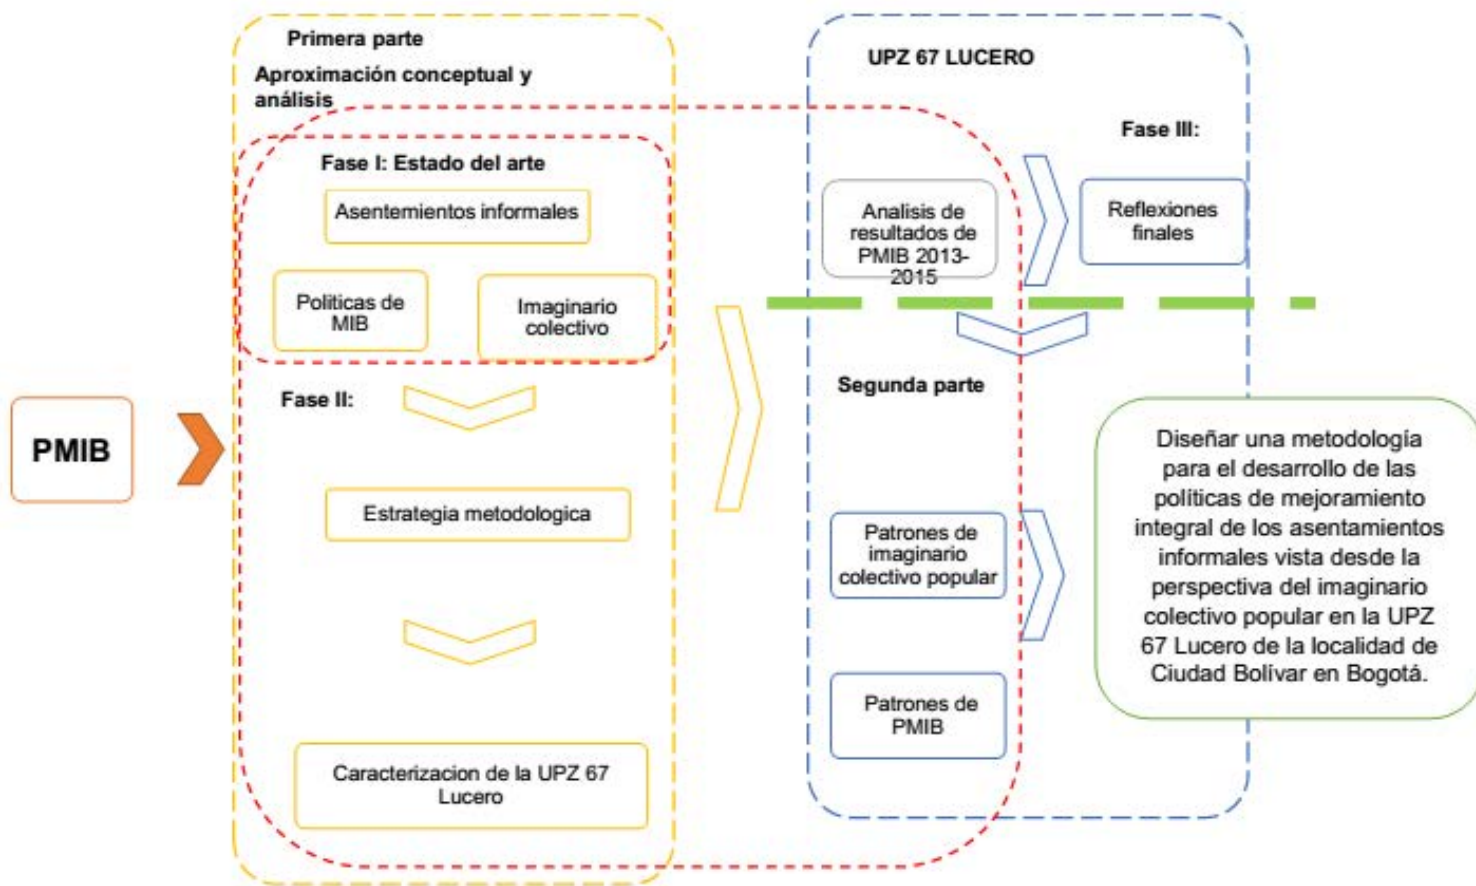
PMIB

Primera parte

Aproximación conceptual y análisis

Fase I: Estado del arte

Asentamientos informales

Politicas de MIB

Imaginario colectivo

Fase II:

Estrategia metodologica

Caracterizacion de la UPZ 67 Lucero

UPZ 67 LUCERO

Fase III:

Analisis de resultados de PMIB 2013-2015

Reflexiones finales

Segunda parte

Patrones de imaginario colectivo popular

Patrones de PMIB

Diseñar una metodología para el desarrollo de las políticas de mejoramiento integral de los asentamientos informales vista desde la perspectiva del imaginario colectivo popular en la UPZ 67 Lucero de la localidad de Ciudad Bolívar en Bogotá.